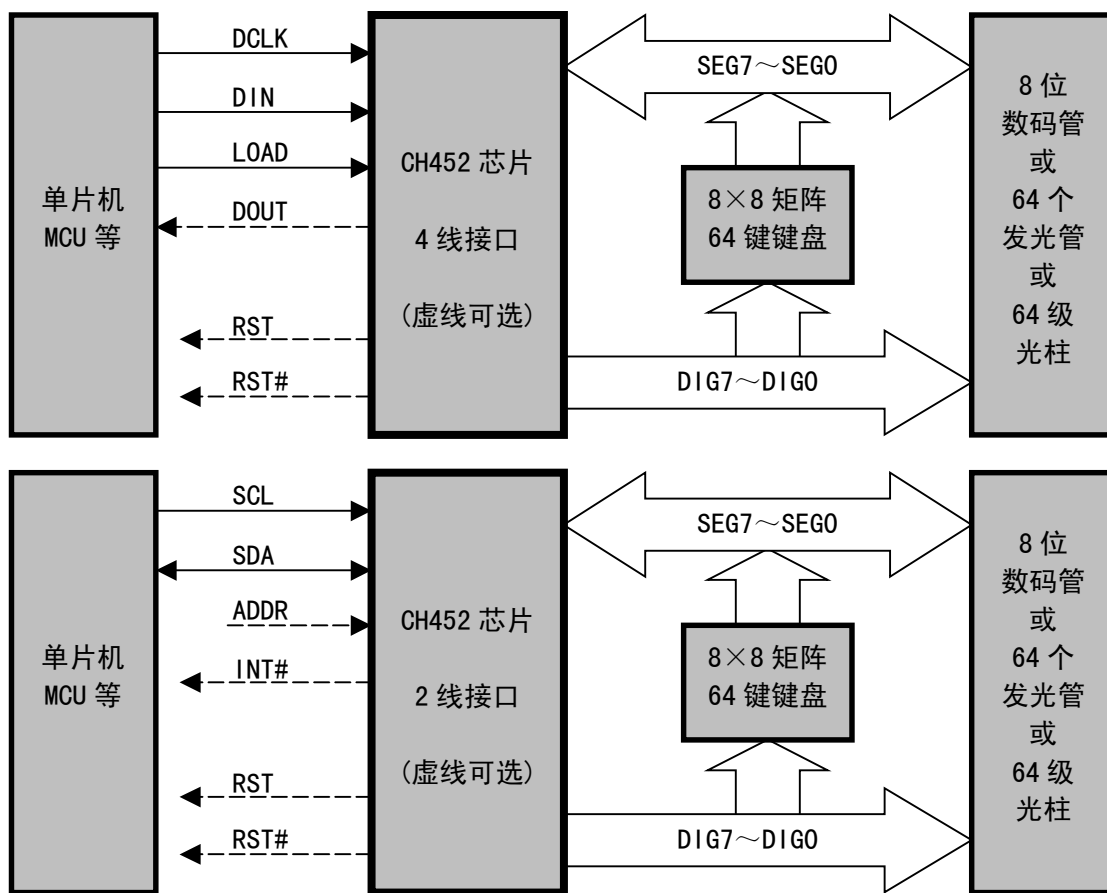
单片机
MCU 等

DCLK
DIN
LOAD
DOUT
RST
RST#

CH452 芯片
4 线接口
(虚线可选)

SEG7～SEG0

8×8 矩阵
64 键键盘

DIG7～DIG0

8 位
数码管
或
64 个
发光管
或
64 级
光柱

单片机
MCU 等

SCL
SDA
ADDR
INT#
RST
RST#

CH452 芯片
2 线接口
(虚线可选)

SEG7～SEG0

8×8 矩阵
64 键键盘

DIG7～DIG0

8 位
数码管
或
64 个
发光管
或
64 级
光柱